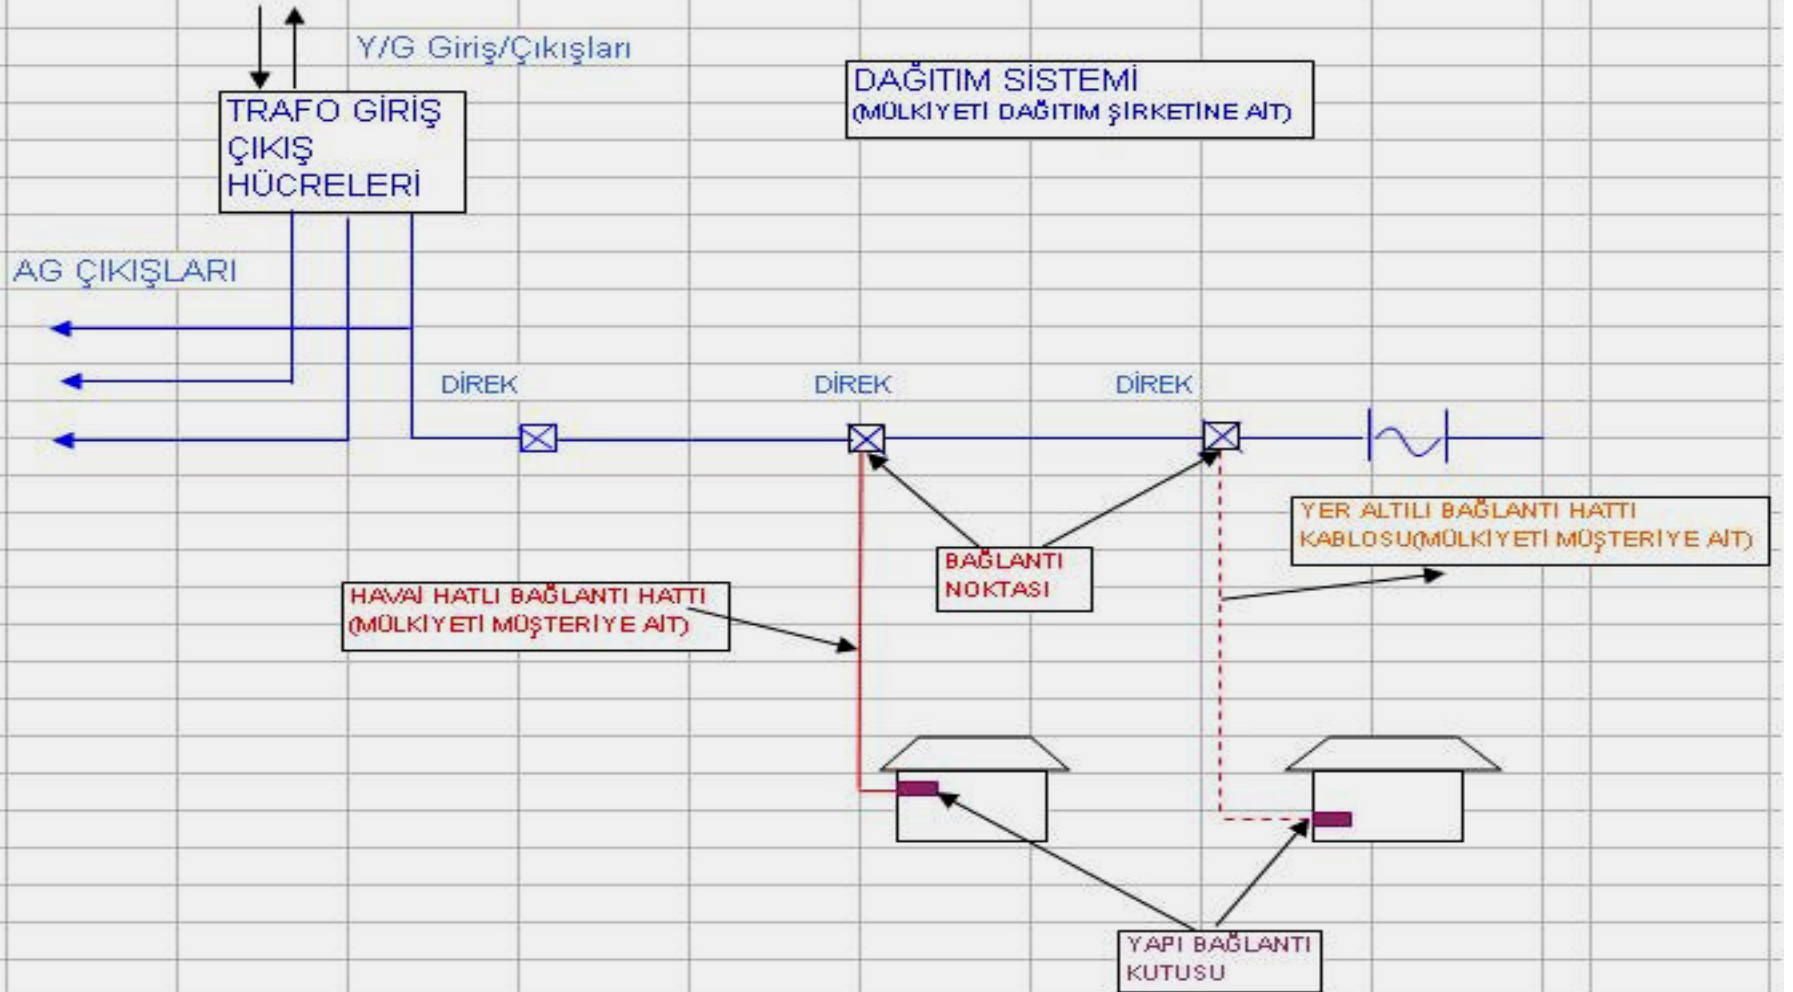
Y/G Giriş/Çıkışları

TRAFO GİRİŞ ÇIKIŞ HÜCRELERİ

DAĞITIM SİSTEMİ
(MÜLKİYETİ DAĞITIM ŞİRKETİNE AİT)

AG ÇIKIŞLARI

DİREK

DİREK

DİREK

YER ALTILI BAĞLANTI HATTI KABLOSU(MÜLKİYETİ MÜŞTERİYE AİT)

BAĞLANTI NOKTASI

HAVAİ HATLI BAĞLANTI HATTI (MÜLKİYETİ MÜŞTERİYE AİT)

YAPI BAĞLANTI KUTUSU